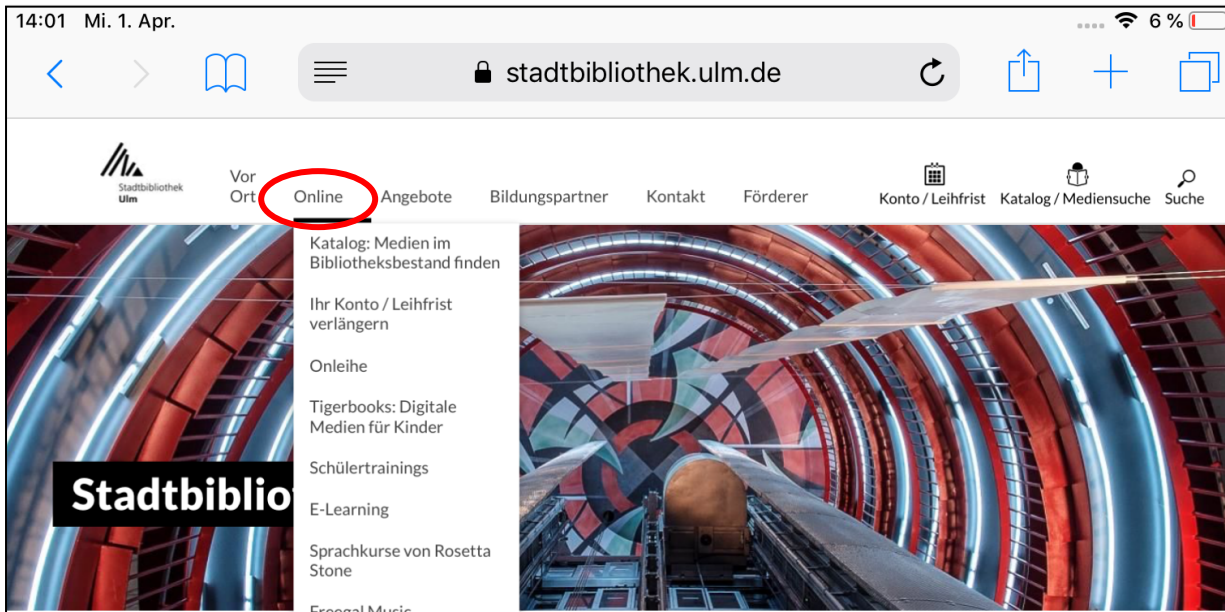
14:01 Mi. 1. Apr.

6 %

stadtbibliothek.ulm.de

Stadtbibliothek Ulm

Vor Ort Online Angebote Bildungspartner Kontakt Förderer

Konto / Leihfrist Katalog / Mediensuche Suche

Katalog: Medien im Bibliotheksbestand finden

Ihr Konto / Leihfrist verlängern

Onleihe

Tigerbooks: Digitale Medien für Kinder

Schülertrainings

E-Learning

Sprachkurse von Rosetta Stone

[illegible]

Stadtbiblio